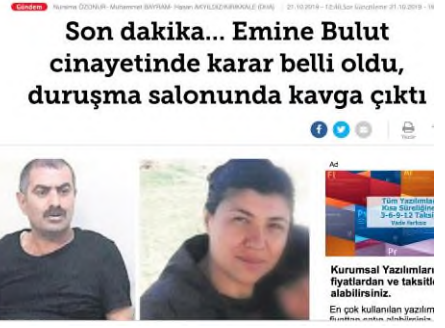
Gündem Nurema ÖZONUR - Muhammet BAYRAM - Hasan AKYILDIZ/KIRIKKALE (DHA) 21.10.2019 - 12:40 Son Güncelleme: 21.10.2019 - 1

Son dakika... Emine Bulut cinayetinde karar belli oldu, duruşma salonunda kavga çıktı

Yazdır

Ad

Tüm Yazılımlar Kısa Süreliğine 3-6-9-12 Taksi

Vade farksız

Kurumsal Yazılımları fiyatlardan ve taksitl alabilirsiniz.

En çok kullanılan yazılım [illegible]